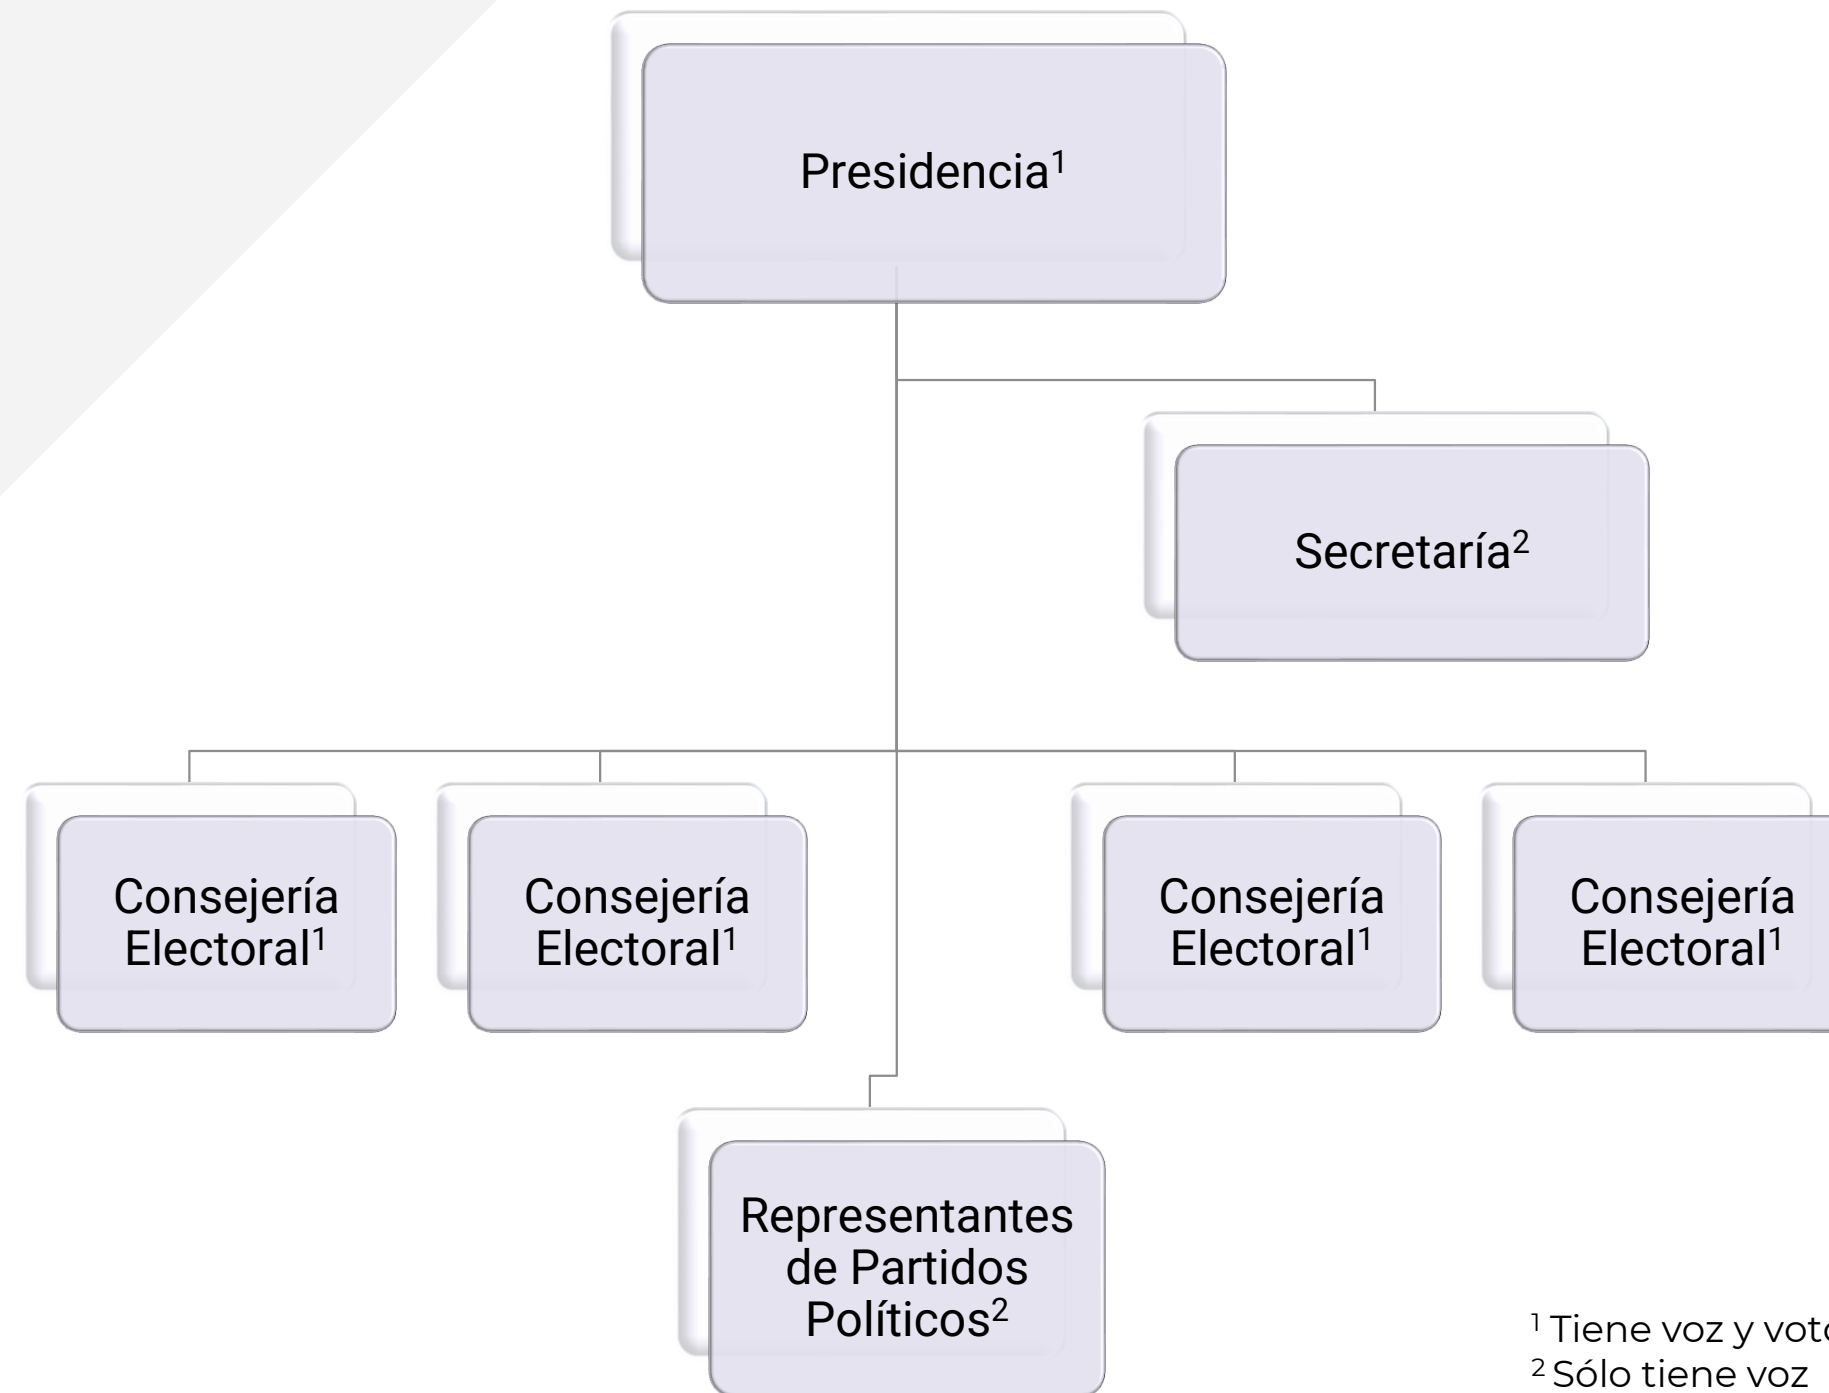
Presidencia$^1$

Secretaría$^2$

Consejería Electoral$^1$

Consejería Electoral$^1$

Consejería Electoral$^1$

Consejería Electoral$^1$

Representantes de Partidos Políticos$^2$

$^1$ Tiene voz y vot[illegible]
$^2$ Sólo tiene voz